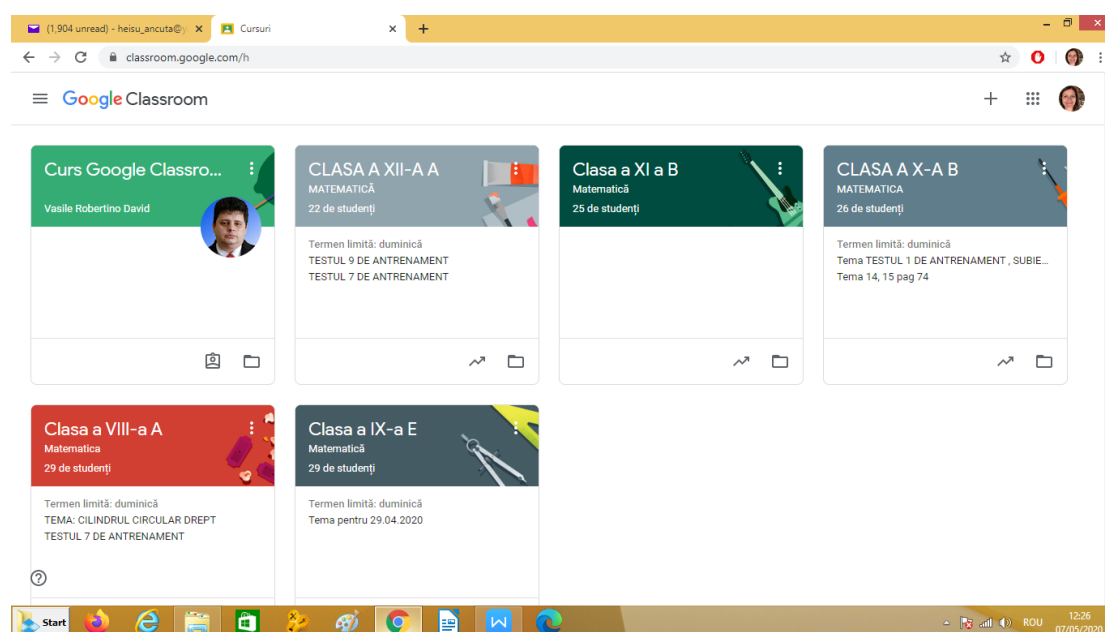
(1,904 unread) - heisu_ancuta@y ×
Cursuri ×
+

classroom.google.com/h

Google Classroom

Curs Google Classro...
Vasile Robertino David

CLASA A XII-A A
MATEMATICĂ
22 de studenți
Termen limită: duminică
TESTUL 9 DE ANTRENAMENT
TESTUL 7 DE ANTRENAMENT

Clasa a XI a B
Matematică
25 de studenți

CLASA A X-A B
MATEMATICA
26 de studenți
Termen limită: duminică
Tema TESTUL 1 DE ANTRENAMENT , SUBIE...
Tema 14, 15 pag 74

Clasa a VIII-a A
Matematica
29 de studenți
Termen limită: duminică
TEMA: CILINDRUL CIRCULAR DREPT
TESTUL 7 DE ANTRENAMENT

Clasa a IX-a E
Matematica
29 de studenți
Termen limită: duminică
Tema pentru 29.04.2020

Start

ROU 12:26 07/05/2020